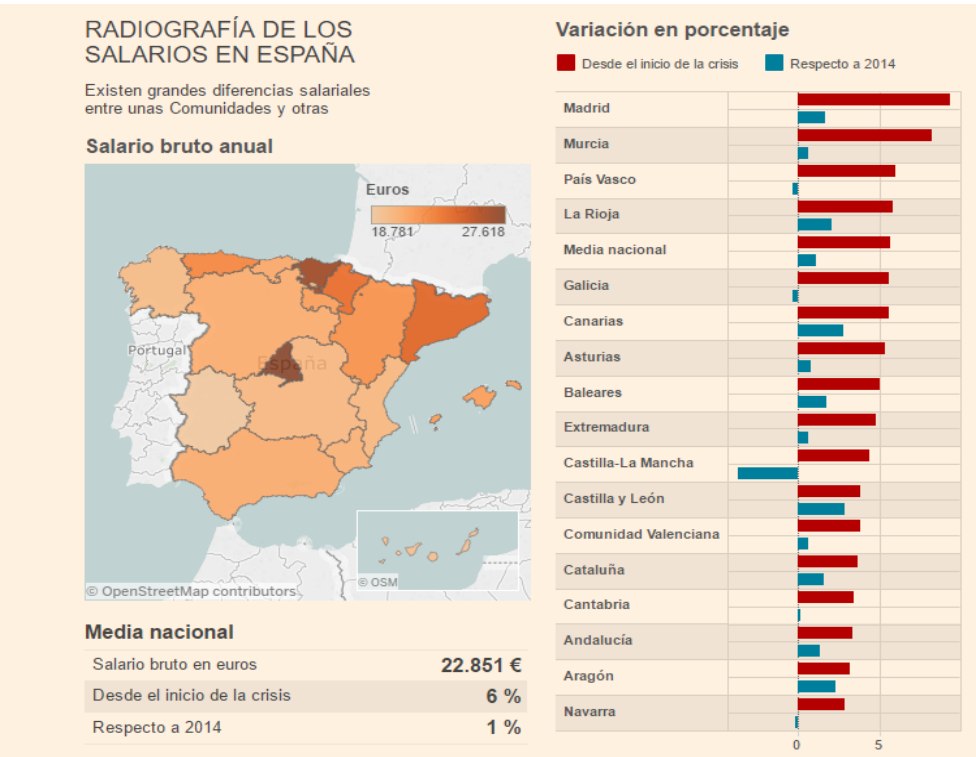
RADIOGRAFÍA DE LOS SALARIOS EN ESPAÑA

Existen grandes diferencias salariales entre unas Comunidades y otras

Salario bruto anual

Euros
18.781 27.618

Portugal
España

© OpenStreetMap contributors
© OSM

Media nacional

| | |
|---|---|
| Salario bruto en euros | 22.851 € |
| Desde el inicio de la crisis | 6 % |
| Respecto a 2014 | 1 % |

Variación en porcentaje

Desde el inicio de la crisis
Respecto a 2014

Madrid
Murcia
País Vasco
La Rioja
Media nacional
Galicia
Canarias
Asturias
Baleares
Extremadura
Castilla-La Mancha
Castilla y León
Comunidad Valenciana
Cataluña
Cantabria
Andalucía
Aragón
Navarra

0
5